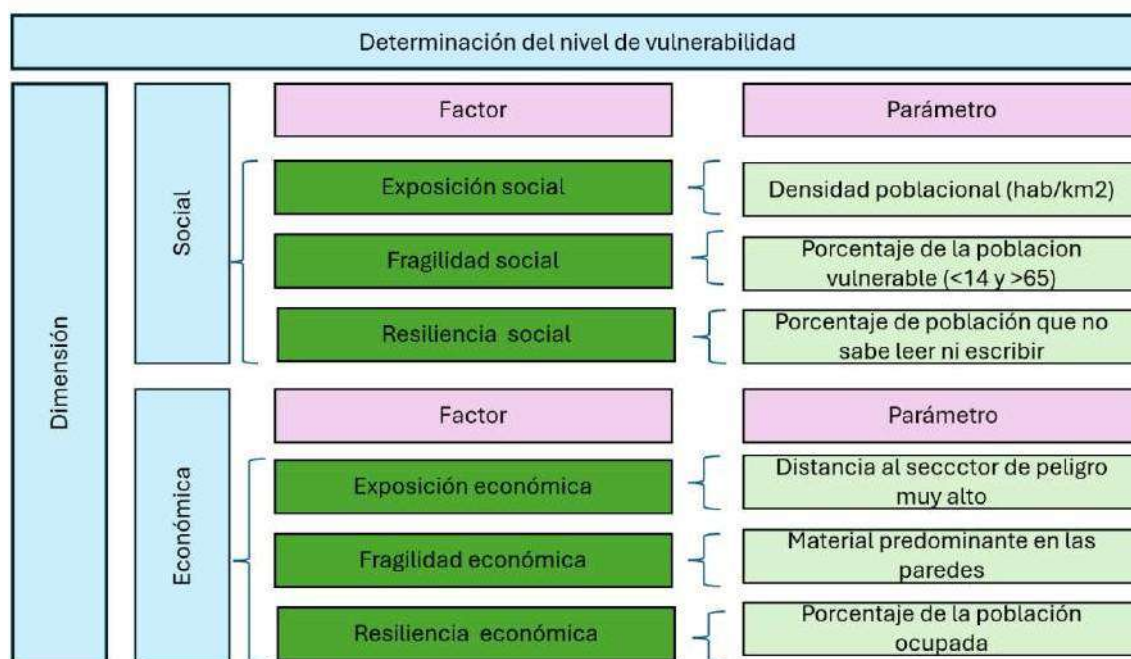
Determinación del nivel de vulnerabilidad

Dimensión

Social

| Factor | Parámetro |
|---|---|
| Exposición social | Densidad poblacional (hab/km2) |
| Fragilidad social | Porcentaje de la poblacion vulnerable (<14 y >65) |
| Resiliencia social | Porcentaje de población que no sabe leer ni escribir |

Económica

| Factor | Parámetro |
|---|---|
| Exposición económica | Distancia al seccctor de peligro muy alto |
| Fragilidad económica | Material predominante en las paredes |
| Resiliencia económica | Porcentaje de la población ocupada |